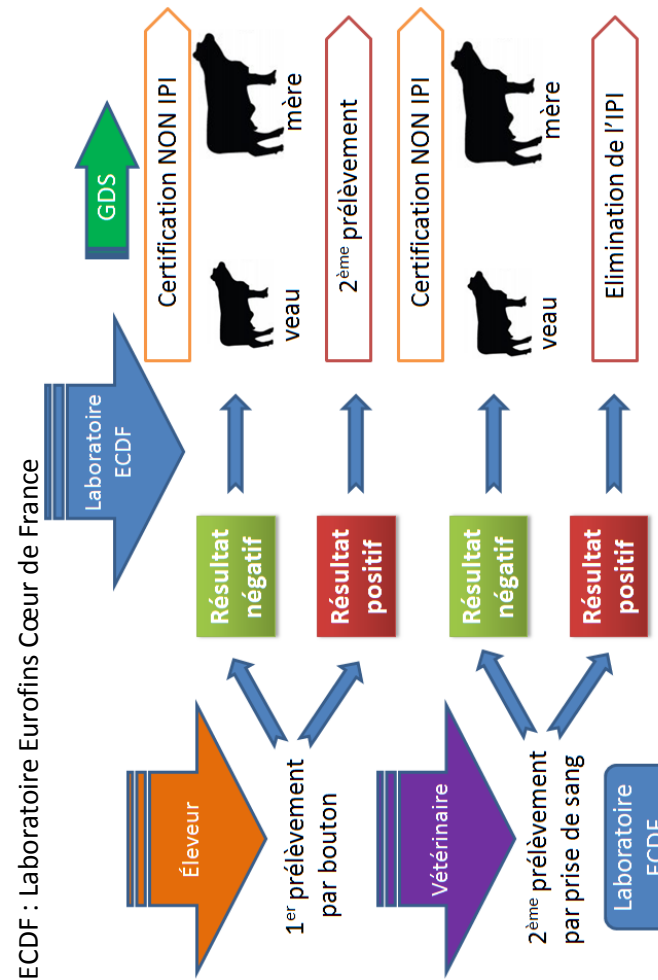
ECDF : Laboratoire Eurofins Cœur de France

Éleveur

1$^{er}$ prélèvement par bouton

Vétérinaire

2$^{ème}$ prélèvement par prise de sang

Laboratoire ECDF

Laboratoire ECDF

Résultat négatif

Résultat positif

Résultat négatif

Résultat positif

Certification NON IPI

veau

mère

2$^{ème}$ prélèvement

Certification NON IPI

veau

mère

Elimination de l'IPI

GDS